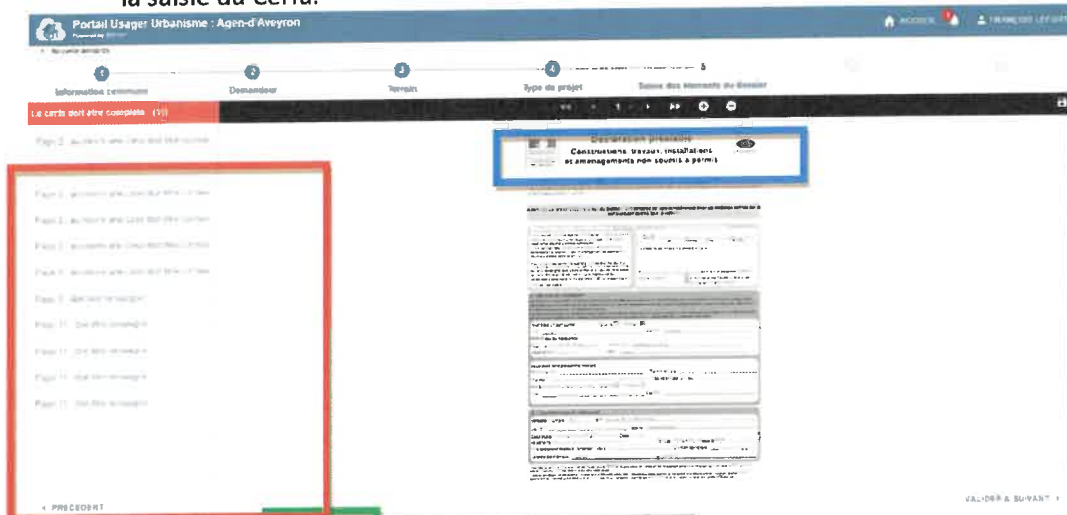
la saisie du Cerfa.

Portail Usager Urbanisme : Agen-d'Aveyron

ACCUEIL

Information commune
Demandeur
Terrain
Type de projet
Saisie des éléments du dossier

Le cerfa doit être complété (11)

Page 2 : au moins une case doit être cochée

Page 2 : au moins une case doit être cochée
Page 2 : au moins une case doit être cochée
Page 2 : au moins une case doit être cochée
Page 2 : au moins une case doit être cochée
Page 7 : doit être renseigné
Page 11 : doit être renseigné
Page 11 : doit être renseigné
Page 11 : doit être renseigné
Page 11 : doit être renseigné

Déclaration préalable
Constructions, travaux, installations et aménagements non soumis à permis

< PRÉCÉDENT

VALIDER & SUIVANT >